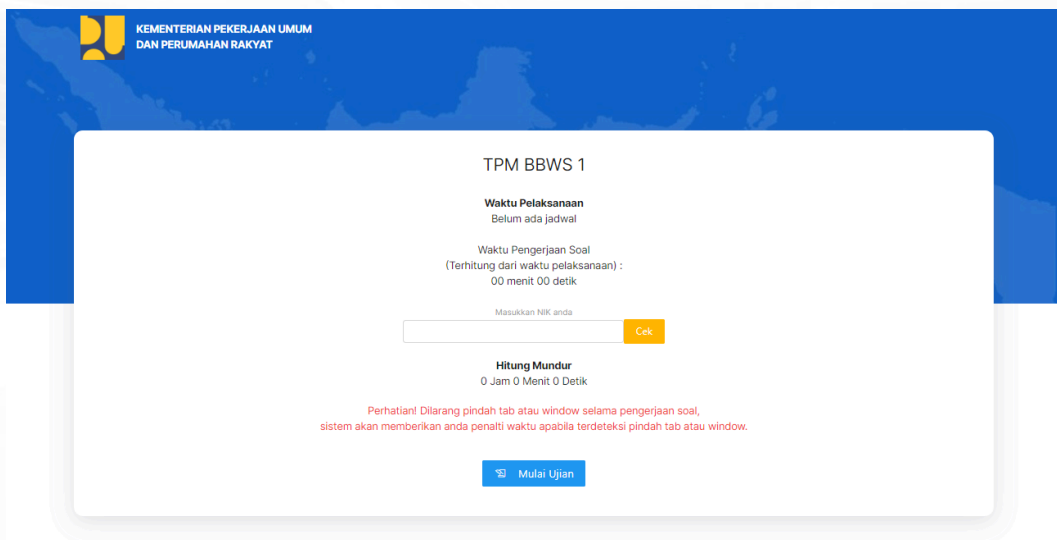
KEMENTERIAN PEKERJAAN UMUM
DAN PERUMAHAN RAKYAT

TPM BBWS 1

Waktu Pelaksanaan
Belum ada jadwal

Waktu Pengerjaan Soal
(Terhitung dari waktu pelaksanaan) :
00 menit 00 detik

Masukkan NIK anda

Cek

Hitung Mundur
0 Jam 0 Menit 0 Detik

Perhatian! Dilarang pindah tab atau window selama pengerjaan soal,
sistem akan memberikan anda penalti waktu apabila terdeteksi pindah tab atau window.

Mulai Ujian